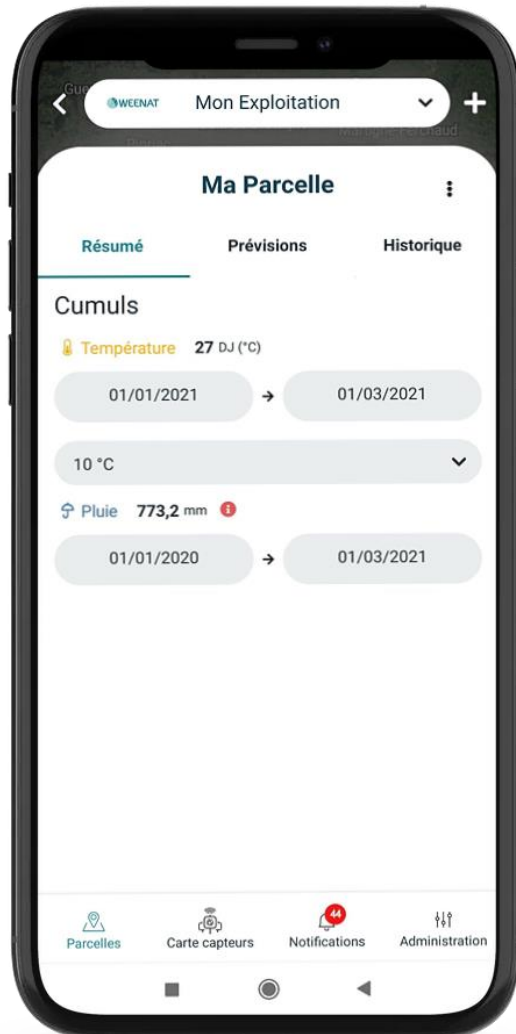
WEENAT Mon Exploitation

Ma Parcelle

Résumé Prévisions Historique

Cumuls

Température 27 DJ (°C)

01/01/2021 → 01/03/2021

10 °C

Pluie 773,2 mm

01/01/2020 → 01/03/2021

Parcelles Carte capteurs 44 Notifications Administration